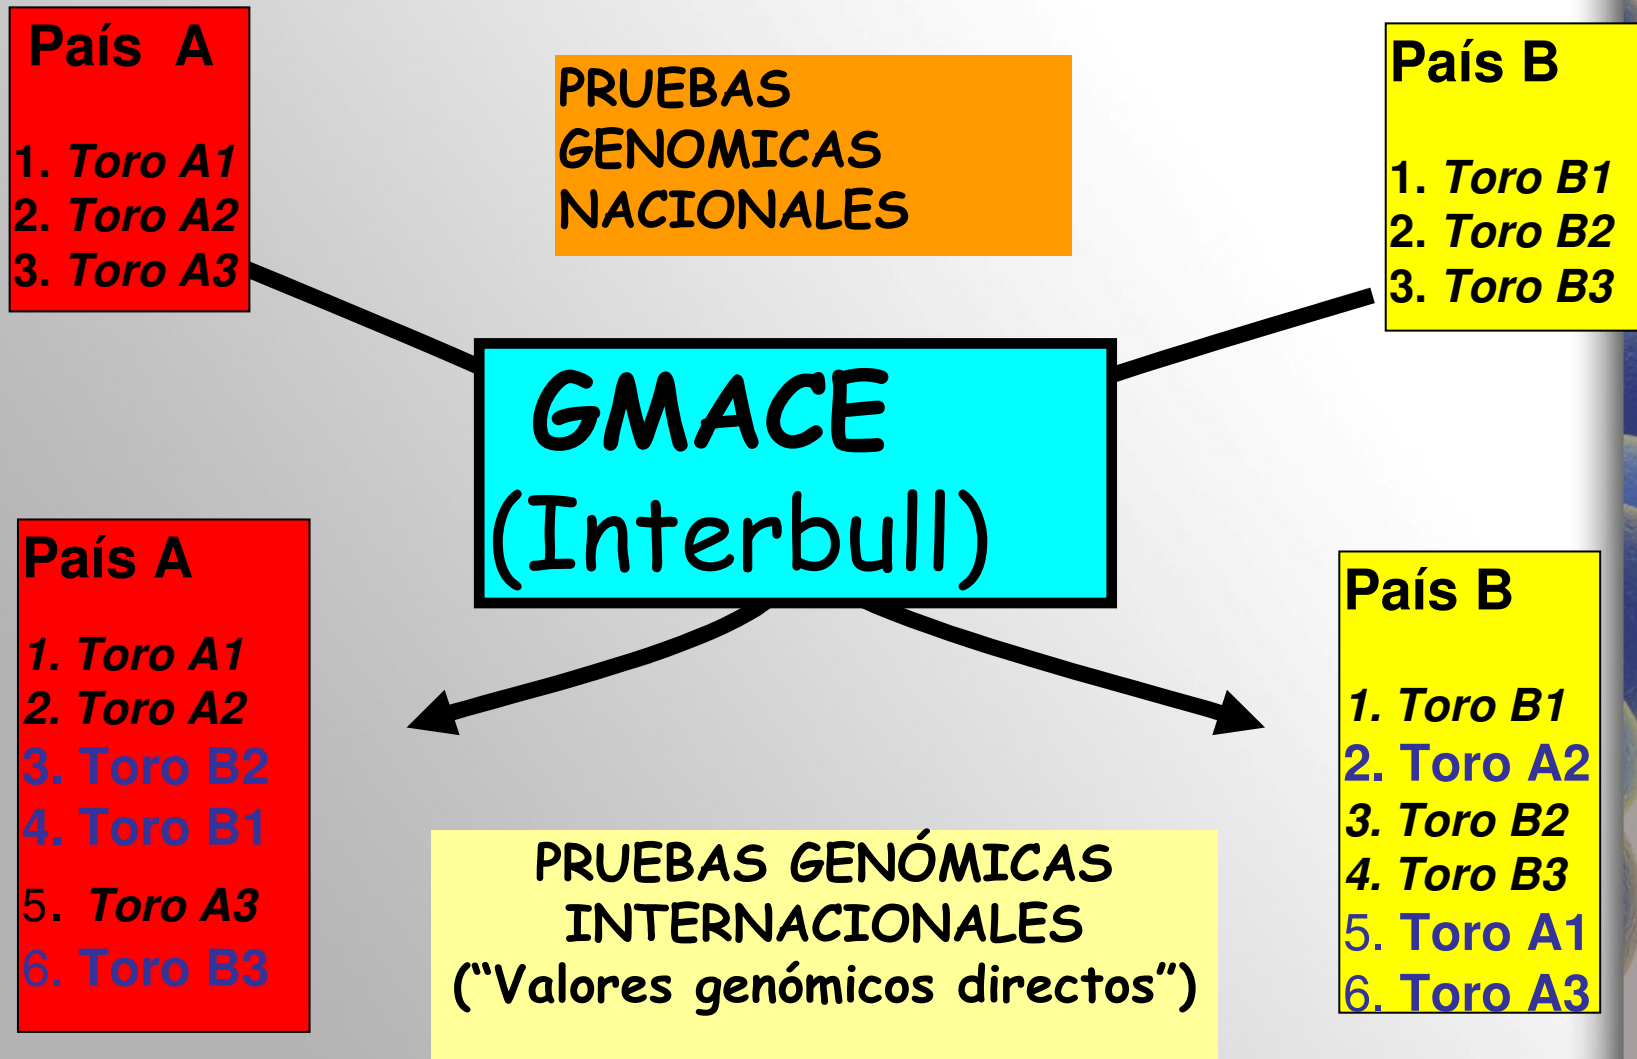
País A

1. Toro A1
2. Toro A2
3. Toro A3

PRUEBAS GENOMICAS NACIONALES

País B

1. Toro B1
2. Toro B2
3. Toro B3

GMACE (Interbull)

País A

1. Toro A1
2. Toro A2
3. Toro B2
4. Toro B1
5. Toro A3
6. Toro B3

PRUEBAS GENÓMICAS INTERNACIONALES (“Valores genómicos directos”)

País B

1. Toro B1
2. Toro A2
3. Toro B2
4. Toro B3
5. Toro A1
6. Toro A3